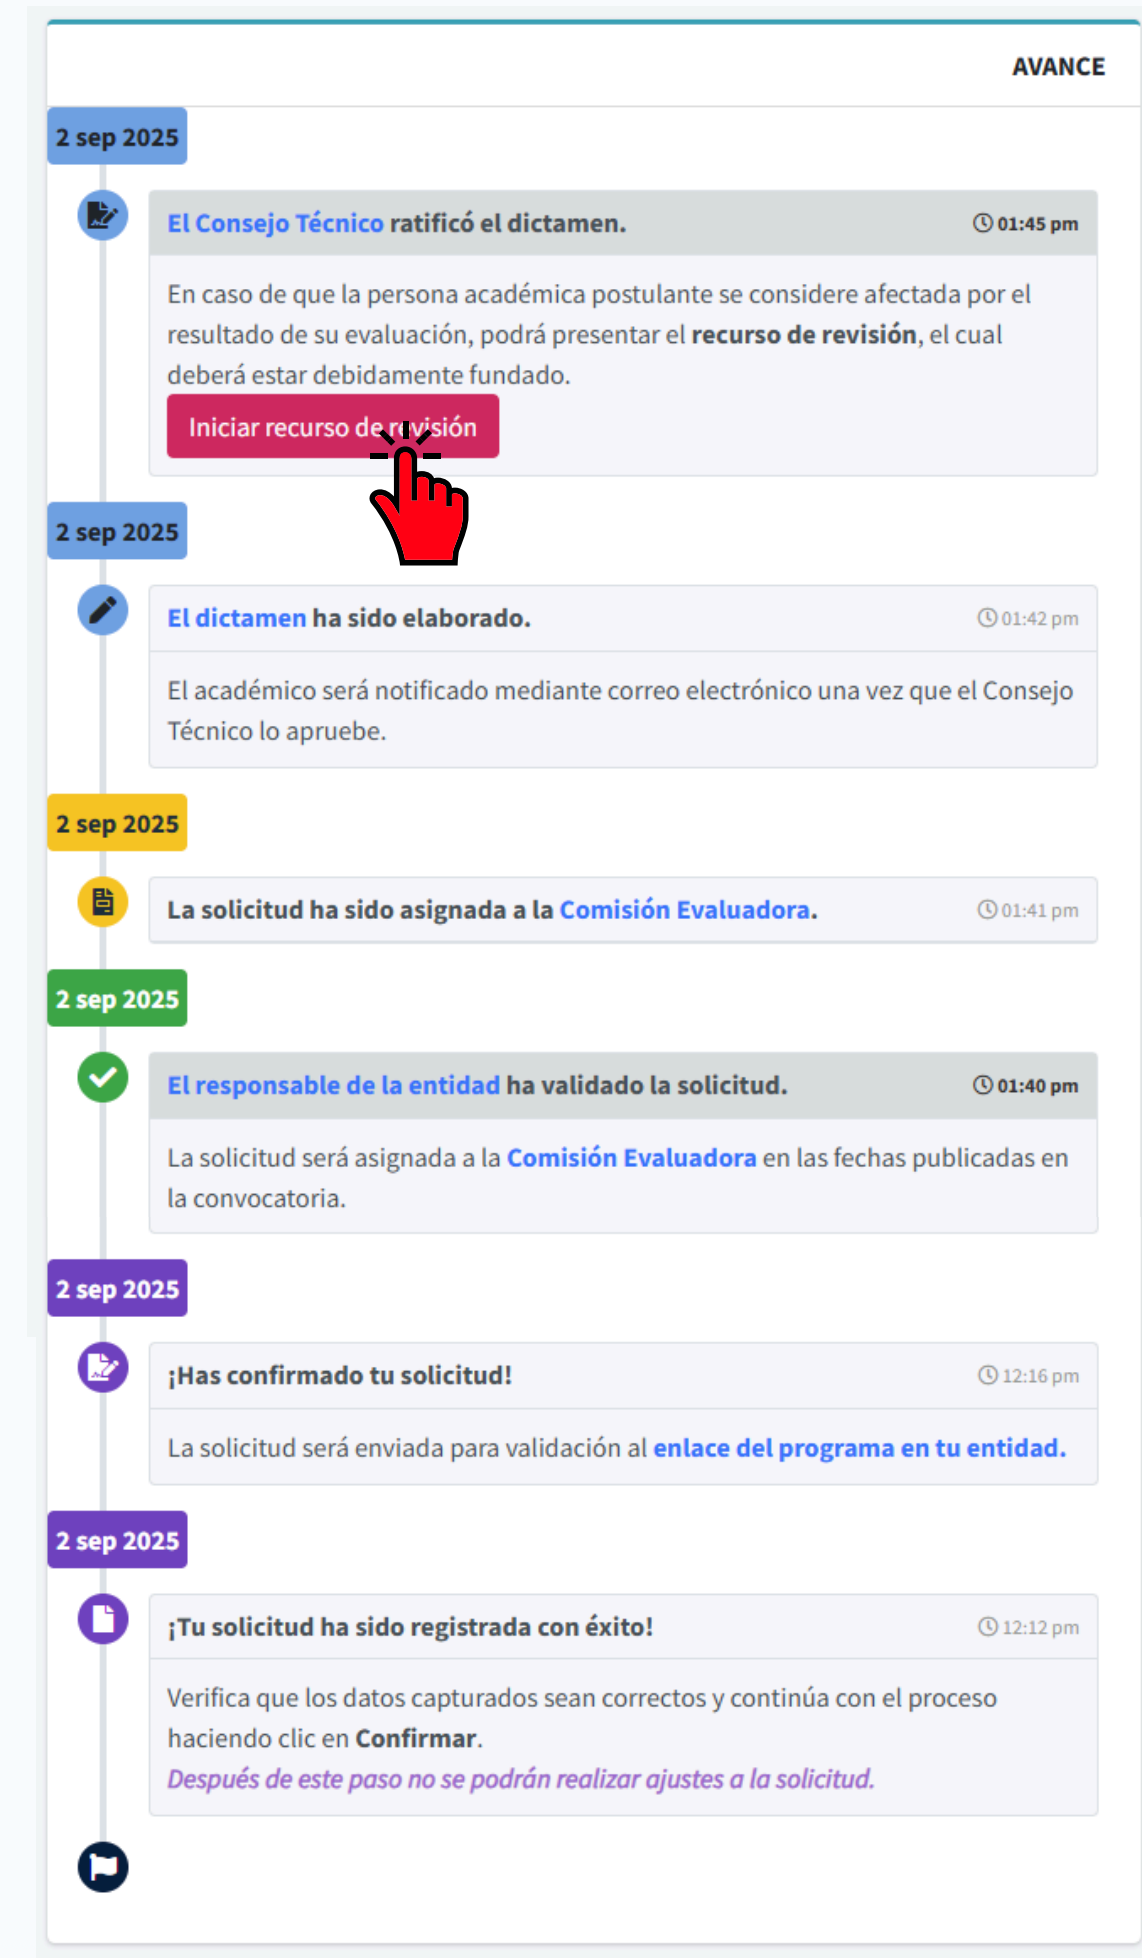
AVANCE

2 sep 2025

El Consejo Técnico ratificó el dictamen. 01:45 pm

En caso de que la persona académica postulante se considere afectada por el resultado de su evaluación, podrá presentar el **recurso de revisión**, el cual deberá estar debidamente fundado.

Iniciar recurso de revisión

2 sep 2025

El dictamen ha sido elaborado. 01:42 pm

El académico será notificado mediante correo electrónico una vez que el Consejo Técnico lo apruebe.

2 sep 2025

La solicitud ha sido asignada a la Comisión Evaluadora. 01:41 pm

2 sep 2025

El responsable de la entidad ha validado la solicitud. 01:40 pm

La solicitud será asignada a la Comisión Evaluadora en las fechas publicadas en la convocatoria.

2 sep 2025

¡Has confirmado tu solicitud! 12:16 pm

La solicitud será enviada para validación al enlace del programa en tu entidad.

2 sep 2025

¡Tu solicitud ha sido registrada con éxito! 12:12 pm

Verifica que los datos capturados sean correctos y continúa con el proceso haciendo clic en **Confirmar**.
*Después de este paso no se podrán realizar ajustes a la solicitud.*